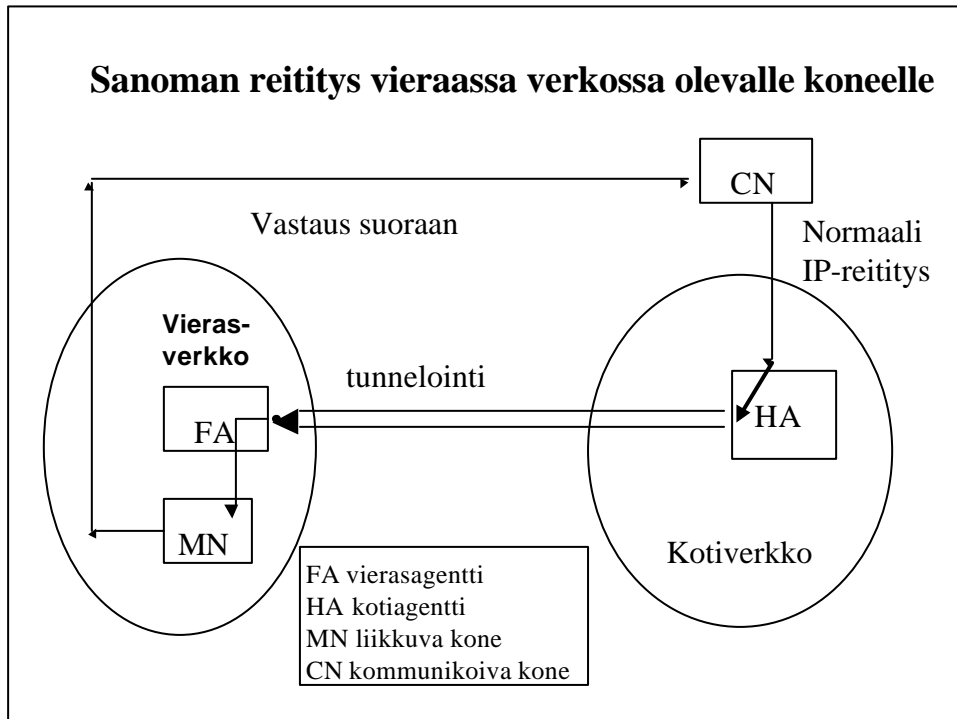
Sanoman reititys vieraassa verkossa olevalle koneelle

CN

Vastaus suoraan

Normaali IP-reititys

Vieras-verkko

tunnelointi

FA

HA

MN

Kotiverkko

FA vierasagentti
HA kotiagentti
MN liikkuva kone
CN kommunikoiva kone